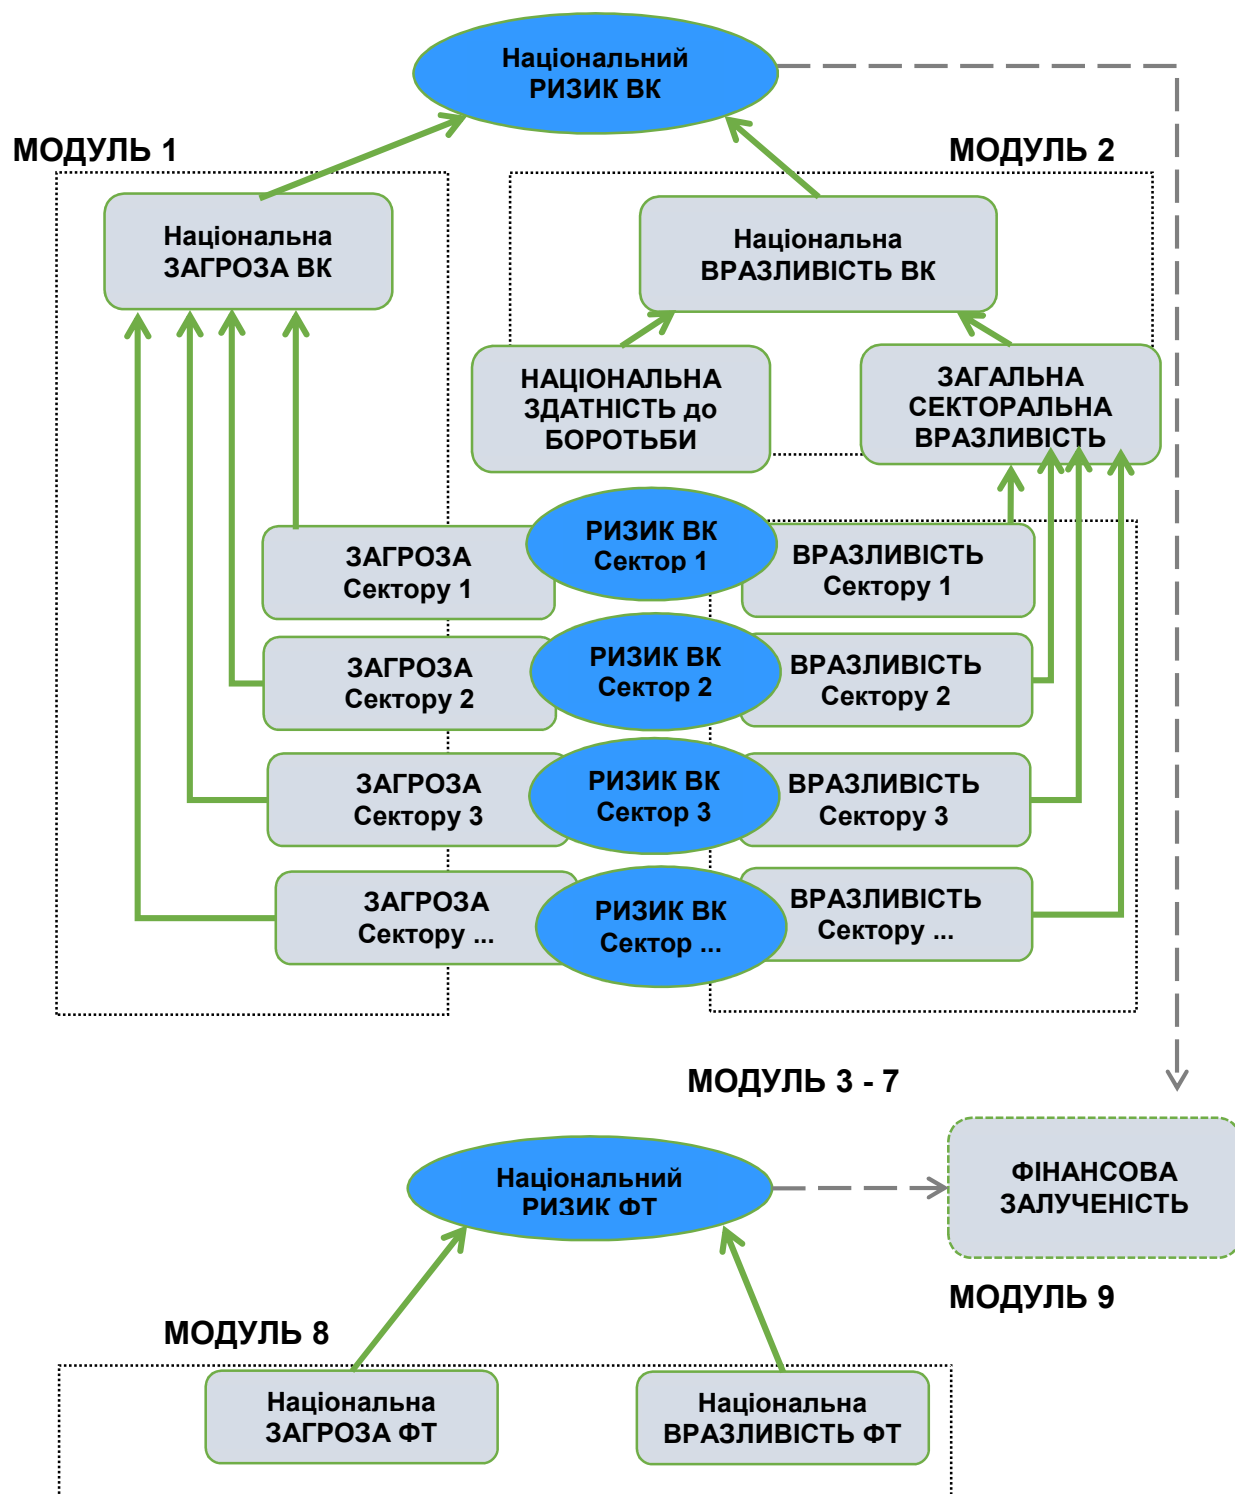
Національний РИЗИК ВК

МОДУЛЬ 1

МОДУЛЬ 2

Національна ЗАГРОЗА ВК

Національна ВРАЗЛИВІСТЬ ВК

НАЦІОНАЛЬНА ЗДАТНІСТЬ до БОРОТЬБИ

ЗАГАЛЬНА СЕКТОРАЛЬНА ВРАЗЛИВІСТЬ

ЗАГРОЗА Сектору 1

РИЗИК ВК Сектор 1

ВРАЗЛИВІСТЬ Сектору 1

ЗАГРОЗА Сектору 2

РИЗИК ВК Сектор 2

ВРАЗЛИВІСТЬ Сектору 2

ЗАГРОЗА Сектору 3

РИЗИК ВК Сектор 3

ВРАЗЛИВІСТЬ Сектору 3

ЗАГРОЗА Сектору ...

РИЗИК ВК Сектор ...

ВРАЗЛИВІСТЬ Сектору ...

МОДУЛЬ 3 - 7

Національний РИЗИК ФТ

ФІНАНСОВА ЗАЛУЧЕНІСТЬ

МОДУЛЬ 9

МОДУЛЬ 8

Національна ЗАГРОЗА ФТ

Національна ВРАЗЛИВІСТЬ ФТ